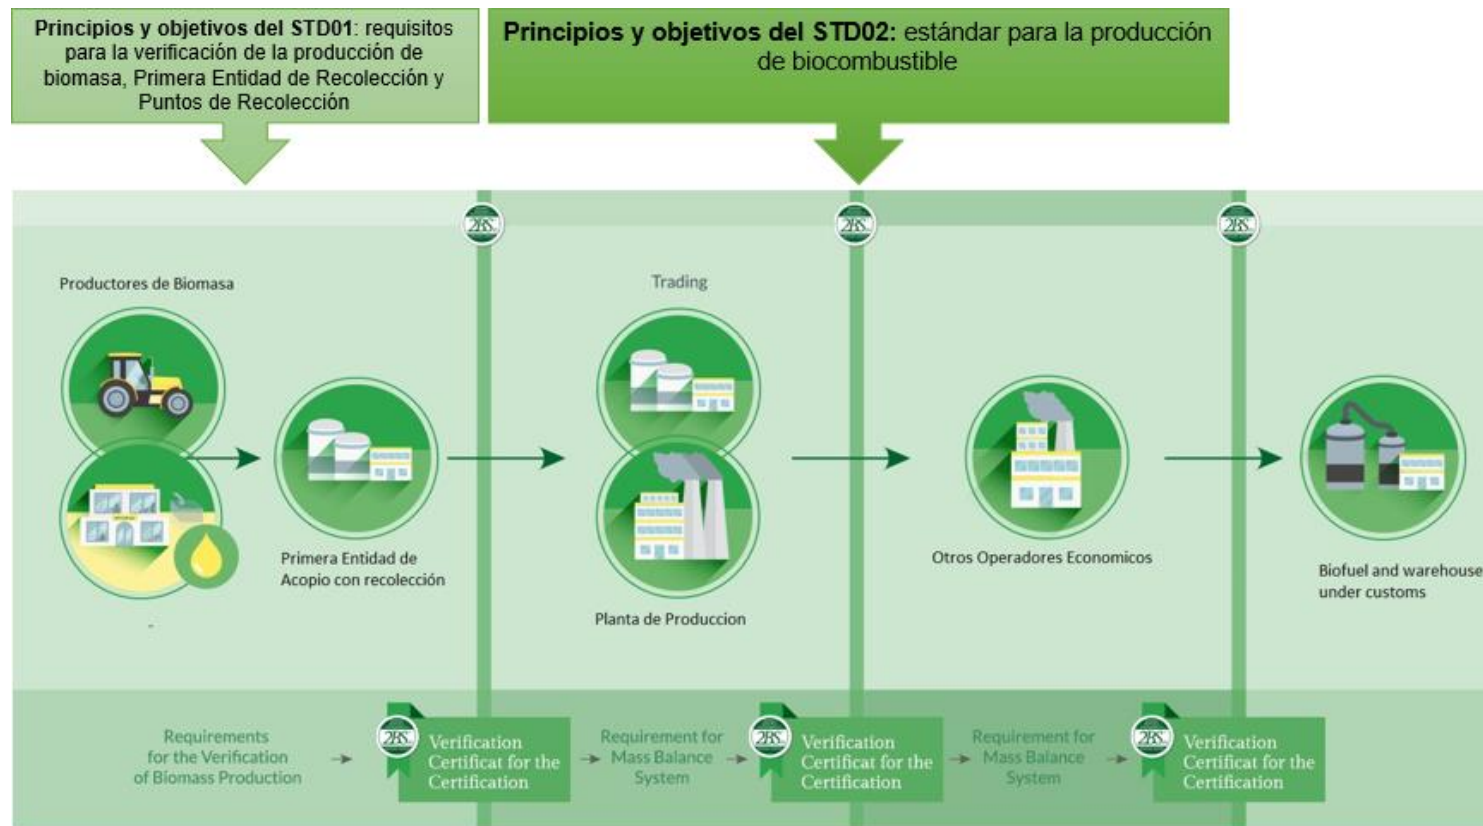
**Principios y objetivos del STD01**: requisitos para la verificación de la producción de biomasa, Primera Entidad de Recolección y Puntos de Recolección

**Principios y objetivos del STD02:** estándar para la producción de biocombustible

2BS

2BS

2BS

Productores de Biomasa

Primera Entidad de Acopio con recolección

Trading

Planta de Produccion

Otros Operadores Economicos

Biofuel and warehouse under customs

Requirements for the Verification of Biomass Production

2BS Verification Certificat for the Certification

Requirement for Mass Balance System

2BS Verification Certificat for the Certification

Requirement for Mass Balance System

2BS Verification Certificat for the Certification